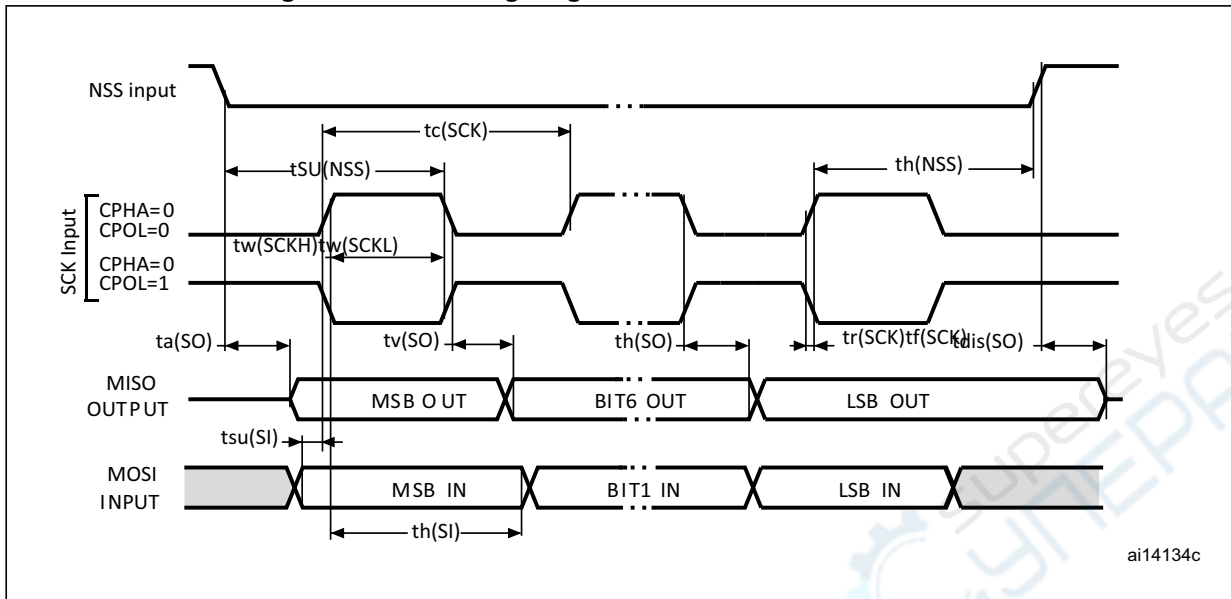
NSS input

tc(SCK)

tSU(NSS)

th(NSS)

SCK Input

CPHA=0
CPOL=0

tw(SCKH)tw(SCKL)

CPHA=0
CPOL=1

ta(SO)

tv(SO)

th(SO)

tr(SCK)tf(SCK)

tdis(SO)

MISO
OUTPUT

MSB OUT

BIT6 OUT

LSB OUT

tsu(SI)

MOSI
INPUT

MSB IN

BIT1 IN

LSB IN

th(SI)

ai14134c